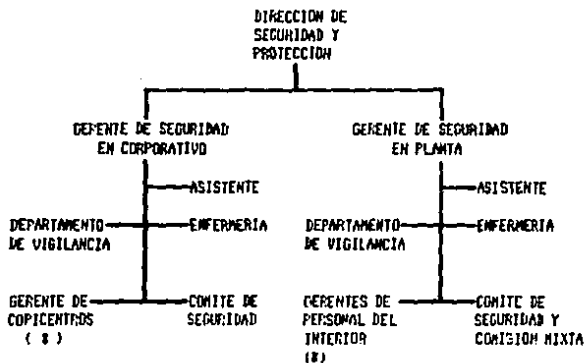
DIRECCION DE SEGURIDAD Y PROTECCION

GERENTE DE SEGURIDAD EN CORPORATIVO

ASISTENTE

DEPARTAMENTO DE VIGILANCIA

ENFERMERIA

GERENTE DE COPICENTROS (\*)

COMITE DE SEGURIDAD

GERENTE DE SEGURIDAD EN PLANTA

ASISTENTE

DEPARTAMENTO DE VIGILANCIA

ENFERMERIA

GERENTES DE PERSONAL DEL INTERIOR (\*)

COMITE DE SEGURIDAD Y COMISION MIXTA